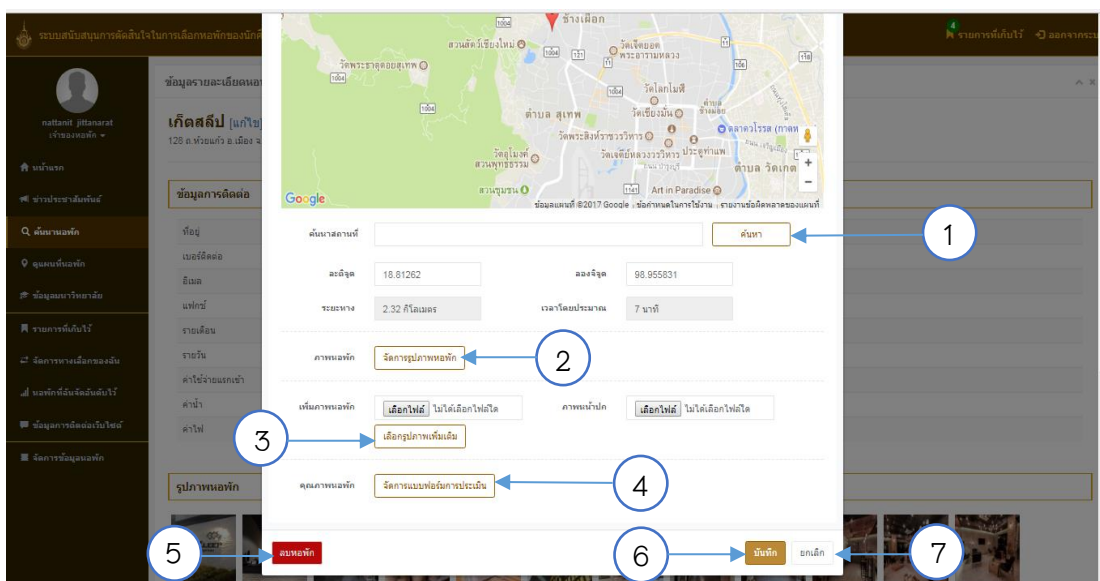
ระบบสนับสนุนการตัดสินใจในการเลือกหอพักของนักศึกษา
4 รายการที่เก็บไว้ ออกจากระบบ

nattanit jittanarat
เจ้าของหอพัก

หน้าแรก
ข่าวประชาสัมพันธ์
ค้นหาหอพัก
ดูแผนที่หอพัก
ข้อมูลมหาวิทยาลัย
รายการที่เก็บไว้
จัดการทางเลือกของฉัน
หอพักที่ฉันจัดอันดับไว้
ข้อมูลการติดต่อเว็บไซต์
จัดการข้อมูลหอพัก

ข้อมูลรายละเอียดหอ
เกิดสลิป [แก้ไข]
128 ถ.ห้วยแก้ว อ.เมือง

ข้อมูลการติดต่อ
ที่อยู่
เบอร์ติดต่อ
อีเมล
แฟกซ์
รายเดือน
รายวัน
ค่าใช้จ่ายแรกเข้า
ค่าน้ำ
ค่าไฟ

รูปภาพหอพัก

ช้างเผือก
สวนสัตว์เชียงใหม่
วัดเจ็ดยอด พระอารามหลวง
วัดพระธาตุดอยสุเทพ
วัดโลกโมฬี
ตำบล สุเทพ
วัดเชียงมั่น
วัดพระสิงห์วรมหาวิหาร
ตลาดวโรรส (กาดหลวง)
วัดอุโมงค์ สวนพุทธธรรม
วัดเจดีย์หลวงวรวิหาร
ประตูท่าแพ
ตำบล วัดเกต
สวนธุมรม
Art in Paradise
1004
121
106
1141
Google
ข้อมูลแผนที่ ©2017 Google ข้อกำหนดในการใช้งาน รายงานข้อผิดพลาดของแผนที่

ค้นหาสถานที่
ค้นหา
ละติจูด 18.81262
ลองจิจูด 98.955831
ระยะทาง 2.32 กิโลเมตร
เวลาโดยประมาณ 7 นาที
ภาพหอพัก
จัดการรูปภาพหอพัก
เพิ่มภาพหอพัก
เลือกไฟล์ ไม่ได้เลือกไฟล์ใด
ภาพหน้าปก
เลือกไฟล์ ไม่ได้เลือกไฟล์ใด
เลือกรูปภาพเพิ่มเติม
คุณภาพหอพัก
จัดการแบบฟอร์มการประเมิน
ลบหอพัก
บันทึก
ยกเลิก

1
2
3
4
5
6
7